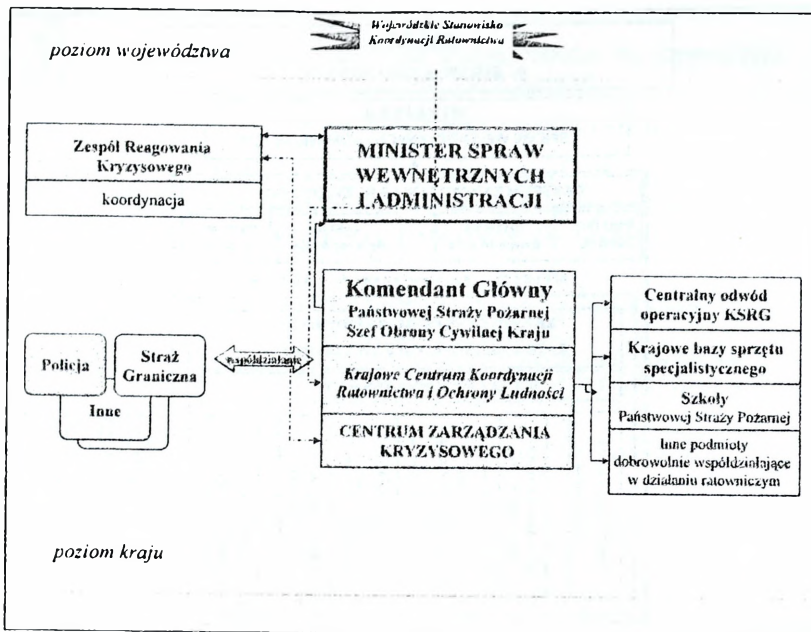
Wojewódzkie Stanowisko Koordynacji Ratownictwa

poziom województwa

Zespół Reagowania Kryzysowego

koordynacja

MINISTER SPRAW WEWNĘTRZNYCH I ADMINISTRACJI

Komendant Główny
Państwowej Straży Pożarnej
Szef Obrony Cywilnej Kraju

Krajowe Centrum Koordynacji Ratownictwa i Ochrony Ludności

CENTRUM ZARZĄDZANIA KRYZYSOWEGO

Policja

Straż Graniczna

Inne

współdziałanie

Centralny odwód operacyjny KSRG

Krajowe bazy sprzętu specjalistycznego

Szkoły Państwowej Straży Pożarnej

Inne podmioty dobrowolnie współdziałające w działaniu ratowniczym

poziom kraju